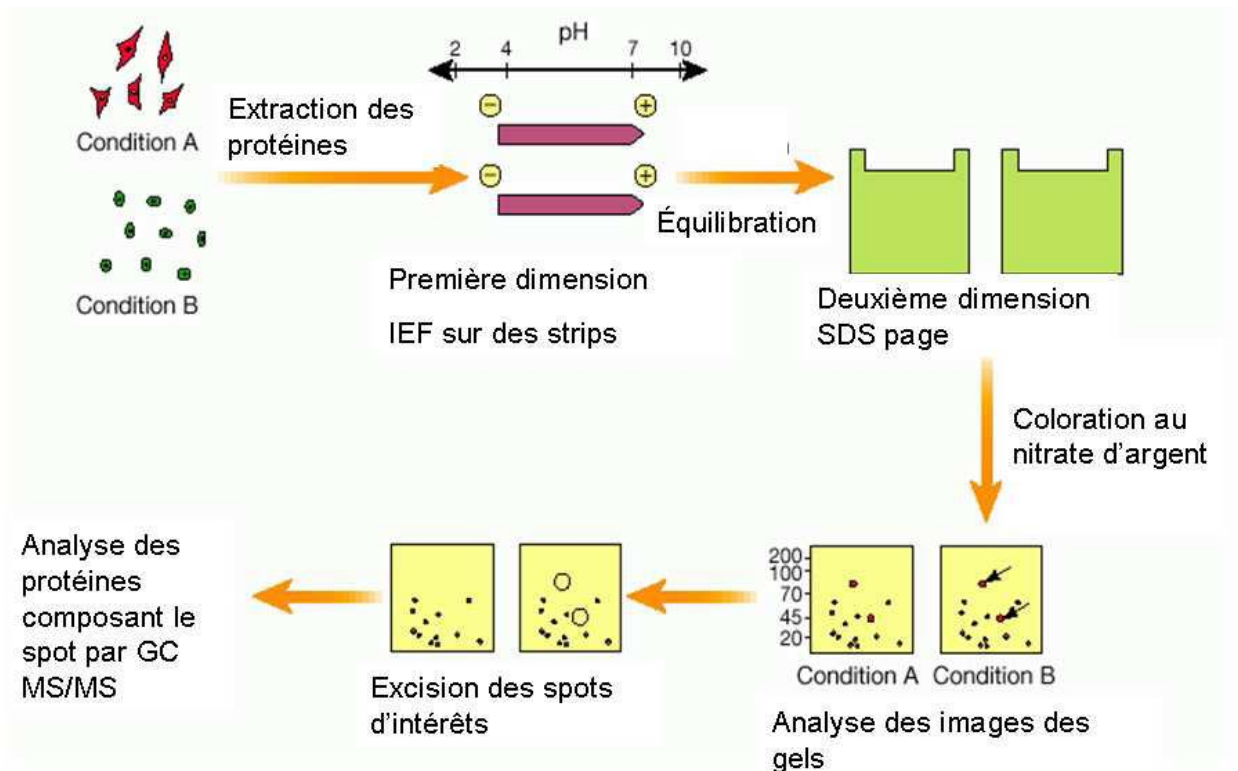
Condition A

Condition B

Extraction des protéines

pH
2 4 7 10

⊖ ⊕
⊖ ⊕

Équilibration

Première dimension

IEF sur des strips

Deuxième dimension SDS page

Coloration au nitrate d'argent

200
100
70
45
20

Condition A Condition B

Analyse des images des gels

Excision des spots d'intérêts

Analyse des protéines composant le spot par GC MS/MS